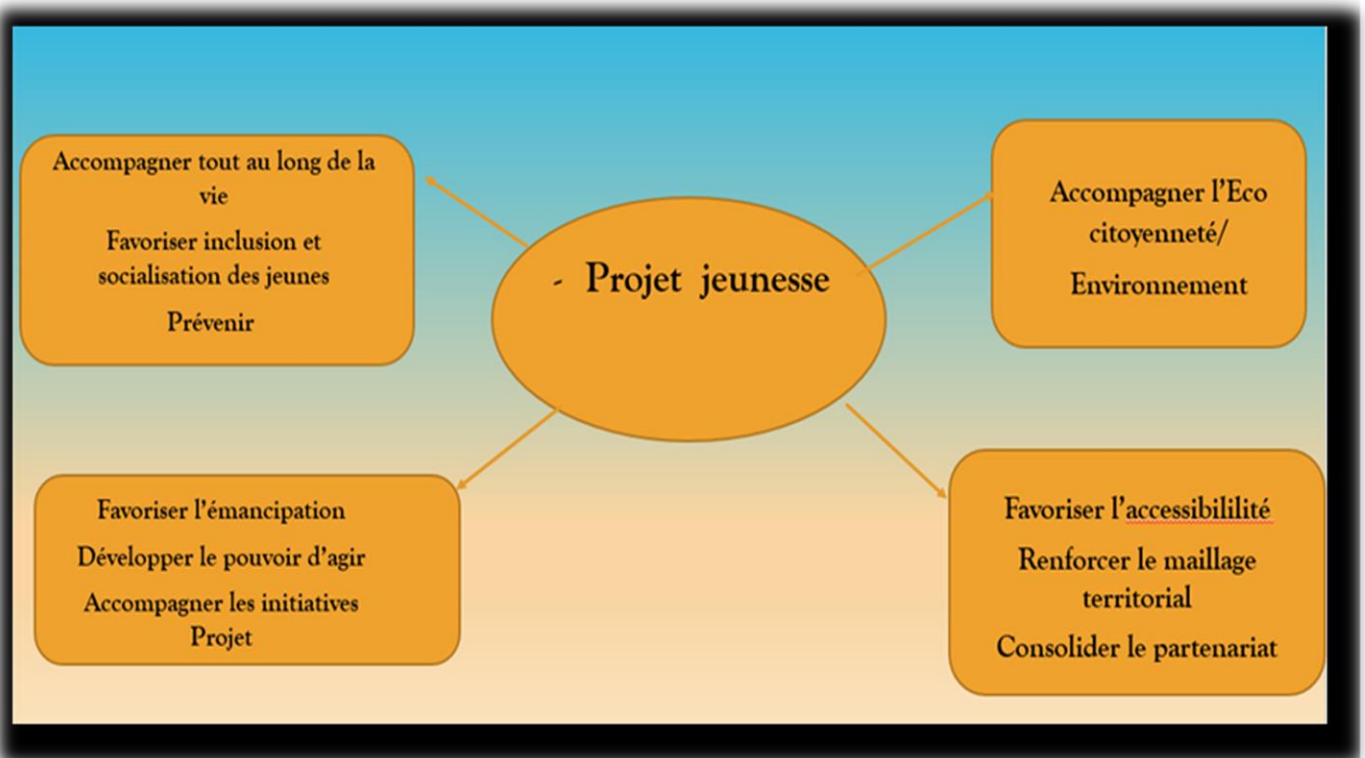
- Projet jeunesse

Accompagner tout au long de la vie

Favoriser inclusion et socialisation des jeunes

Prévenir

Accompagner l'Eco citoyenneté/

Environnement

Favoriser l'émancipation

Développer le pouvoir d'agir

Accompagner les initiatives Projet

Favoriser l'accessibililité

Renforcer le maillage territorial

Consolider le partenariat